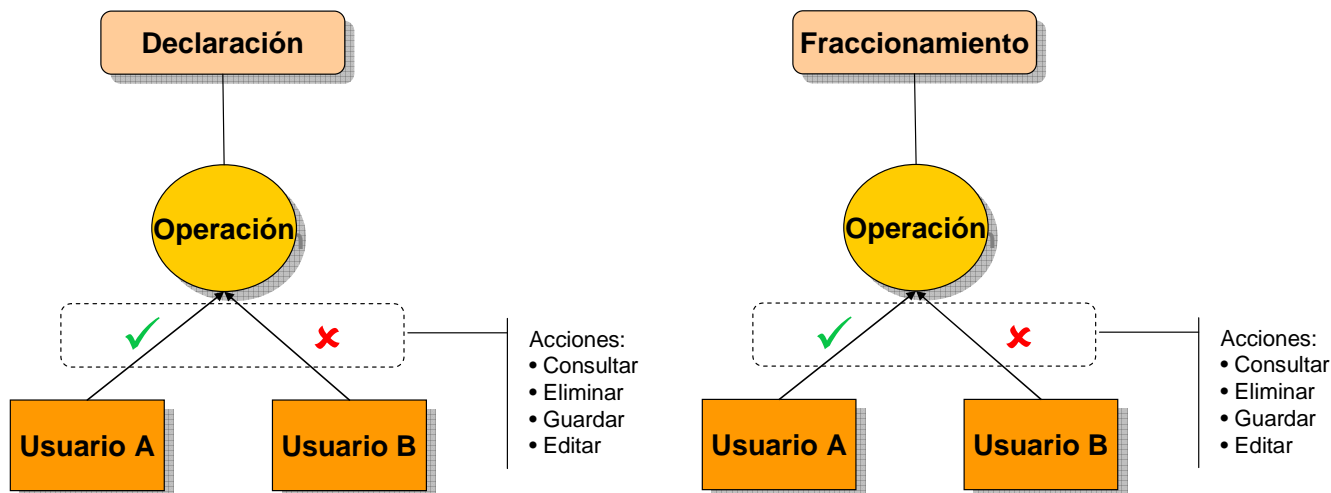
Declaración

Operación

✓ ✗

Acciones:
• Consultar
• Eliminar
• Guardar
• Editar

Usuario A

Usuario B

Fraccionamiento

Operación

✓ ✗

Acciones:
• Consultar
• Eliminar
• Guardar
• Editar

Usuario A

Usuario B